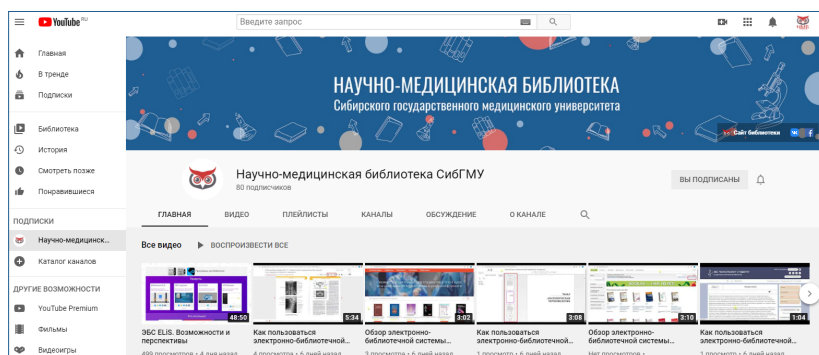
YouTube RU

Введите запрос

Главная
В тренде
Подписки

Библиотека
История
Смотреть позже
Понравившиеся

ПОДПИСКИ
Научно-медицинск...
Каталог каналов

ДРУГИЕ ВОЗМОЖНОСТИ
YouTube Premium
Фильмы
Видеоигры

НАУЧНО-МЕДИЦИНСКАЯ БИБЛИОТЕКА
Сибирского государственного медицинского университета

Сайт библиотеки

Научно-медицинская библиотека СибГМУ
80 подписчиков

ВЫ ПОДПИСАНЫ

ГЛАВНАЯ ВИДЕО ПЛЕЙЛИСТЫ КАНАЛЫ ОБСУЖДЕНИЕ О КАНАЛЕ

Все видео ▶ ВОСПРОИЗВЕСТИ ВСЕ

48:50
ЭБС ELIS. Возможности и перспективы
499 просмотров • 4 дня назад

5:34
Как пользоваться электронно-библиотечной...
4 просмотра • 6 дней назад

3:02
Обзор электронно-библиотечной системы...
3 просмотра • 6 дней назад

3:08
Как пользоваться электронно-библиотечной...
1 просмотр • 6 дней назад

3:10
Обзор электронно-библиотечной системы...
Нет просмотров • 6 дней назад

1:04
Как пользоваться электронно-библиотечной...
1 просмотр • 6 дней назад